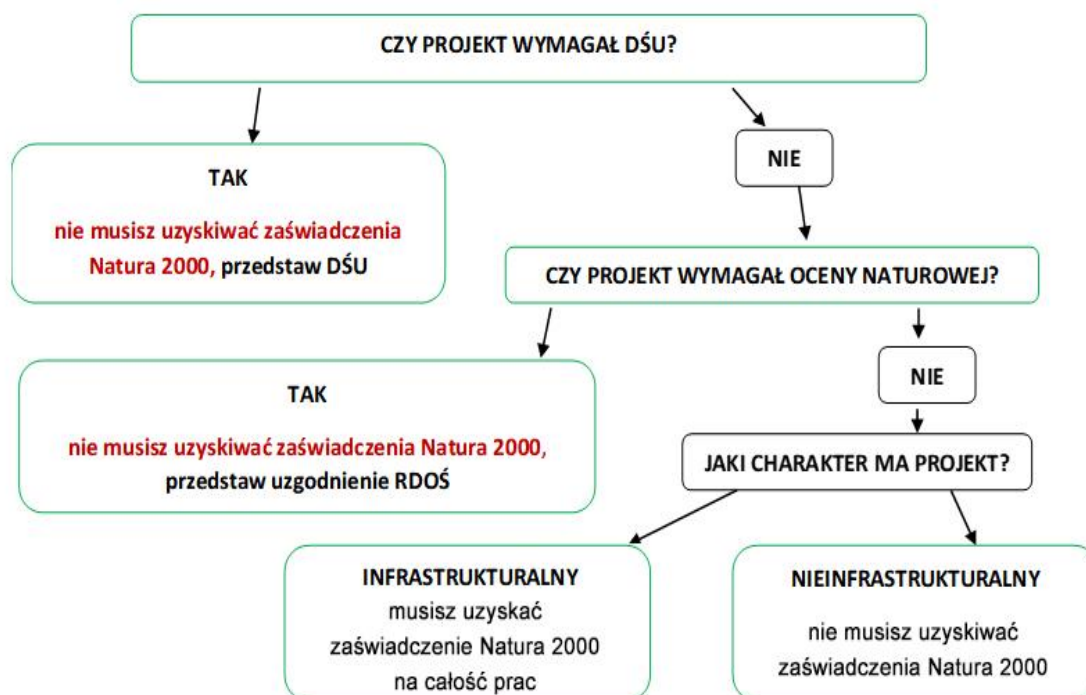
CZY PROJEKT WYMAGAŁ DŚU?

TAK

nie musisz uzyskiwać zaświadczenia Natura 2000, przedstaw DŚU

NIE

CZY PROJEKT WYMAGAŁ OCENY NATUROWEJ?

TAK

nie musisz uzyskiwać zaświadczenia Natura 2000, przedstaw uzgodnienie RDOŚ

NIE

JAKI CHARAKTER MA PROJEKT?

INFRASTRUKTURALNY
musisz uzyskać zaświadczenie Natura 2000 na całość prac

NIEINFRASTRUKTURALNY
nie musisz uzyskiwać zaświadczenia Natura 2000